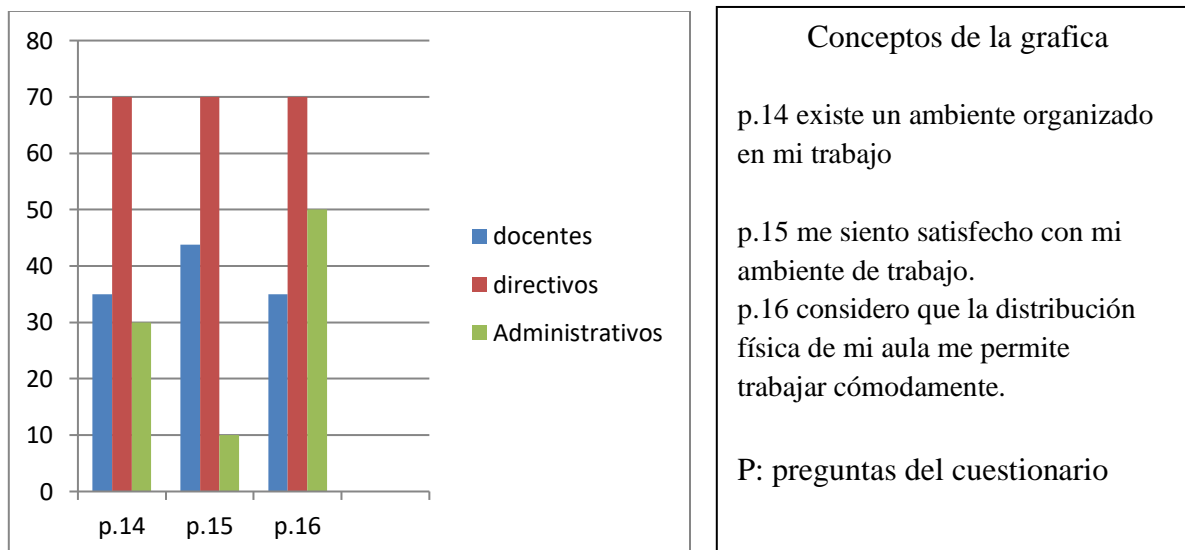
80
70
60
50
40
30
20
10
0

p.14 p.15 p.16

docentes
directivos
Administrativos

Conceptos de la grafica

p.14 existe un ambiente organizado en mi trabajo

p.15 me siento satisfecho con mi ambiente de trabajo.
p.16 considero que la distribución física de mi aula me permite trabajar cómodamente.

P: preguntas del cuestionario